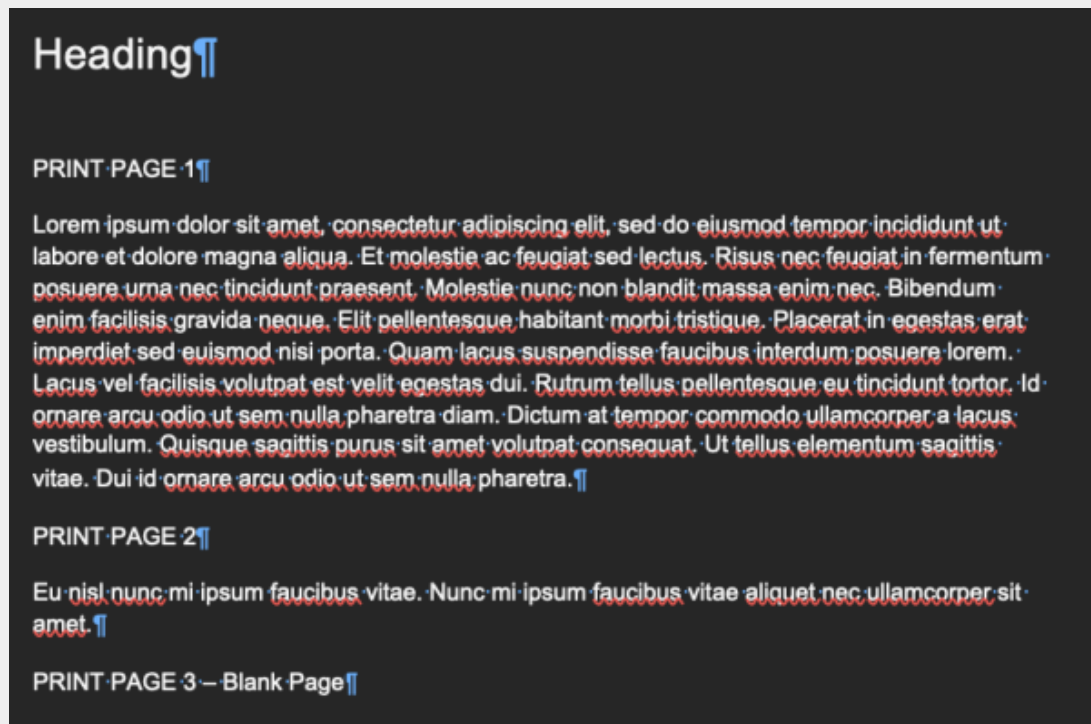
Heading¶

PRINT PAGE 1¶

Lorem ipsum dolor sit amet, consectetur adipiscing elit, sed do eiusmod tempor incididunt ut labore et dolore magna aliqua. Et molestie ac feugiat sed lectus. Risus nec feugiat in fermentum posuere urna nec tincidunt praesent. Molestie nunc non blandit massa enim nec. Bibendum enim facilisis gravida neque. Elit pellentesque habitant morbi tristique. Placerat in egestas erat imperdiet sed euismod nisi porta. Quam lacus suspendisse faucibus interdum posuere lorem. Lacus vel facilisis volutpat est velit egestas dui. Rutrum tellus pellentesque eu tincidunt tortor. Id ornare arcu odio ut sem nulla pharetra diam. Dictum at tempor commodo ullamcorper a lacus vestibulum. Quisque sagittis purus sit amet volutpat consequat. Ut tellus elementum sagittis vitae. Dui id ornare arcu odio ut sem nulla pharetra.¶

PRINT PAGE 2¶

Eu nisl nunc mi ipsum faucibus vitae. Nunc mi ipsum faucibus vitae aliquet nec ullamcorper sit amet.¶

PRINT PAGE 3 – Blank Page¶